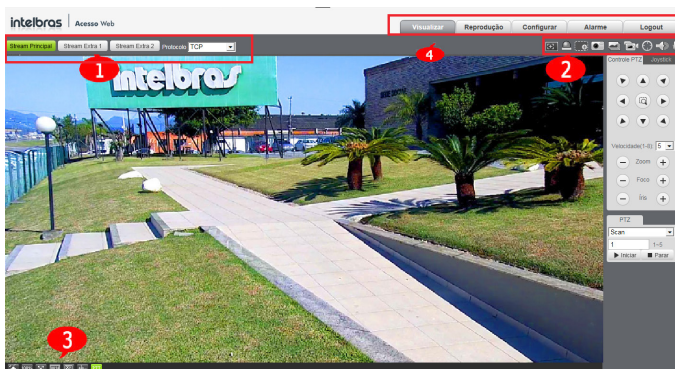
intelbras | Acesso Web

Visualizar Reprodução Configurar Alarme Logout

Stream Principal Stream Extra 1 Stream Extra 2 Protocolo TCP

1

4

2

Controle PTZ Joystick

Velocidade(1-8) 5

Zoom

Foco

Íris

intelbras

PTZ

Scan

1 1~5

Iniciar Parar

3